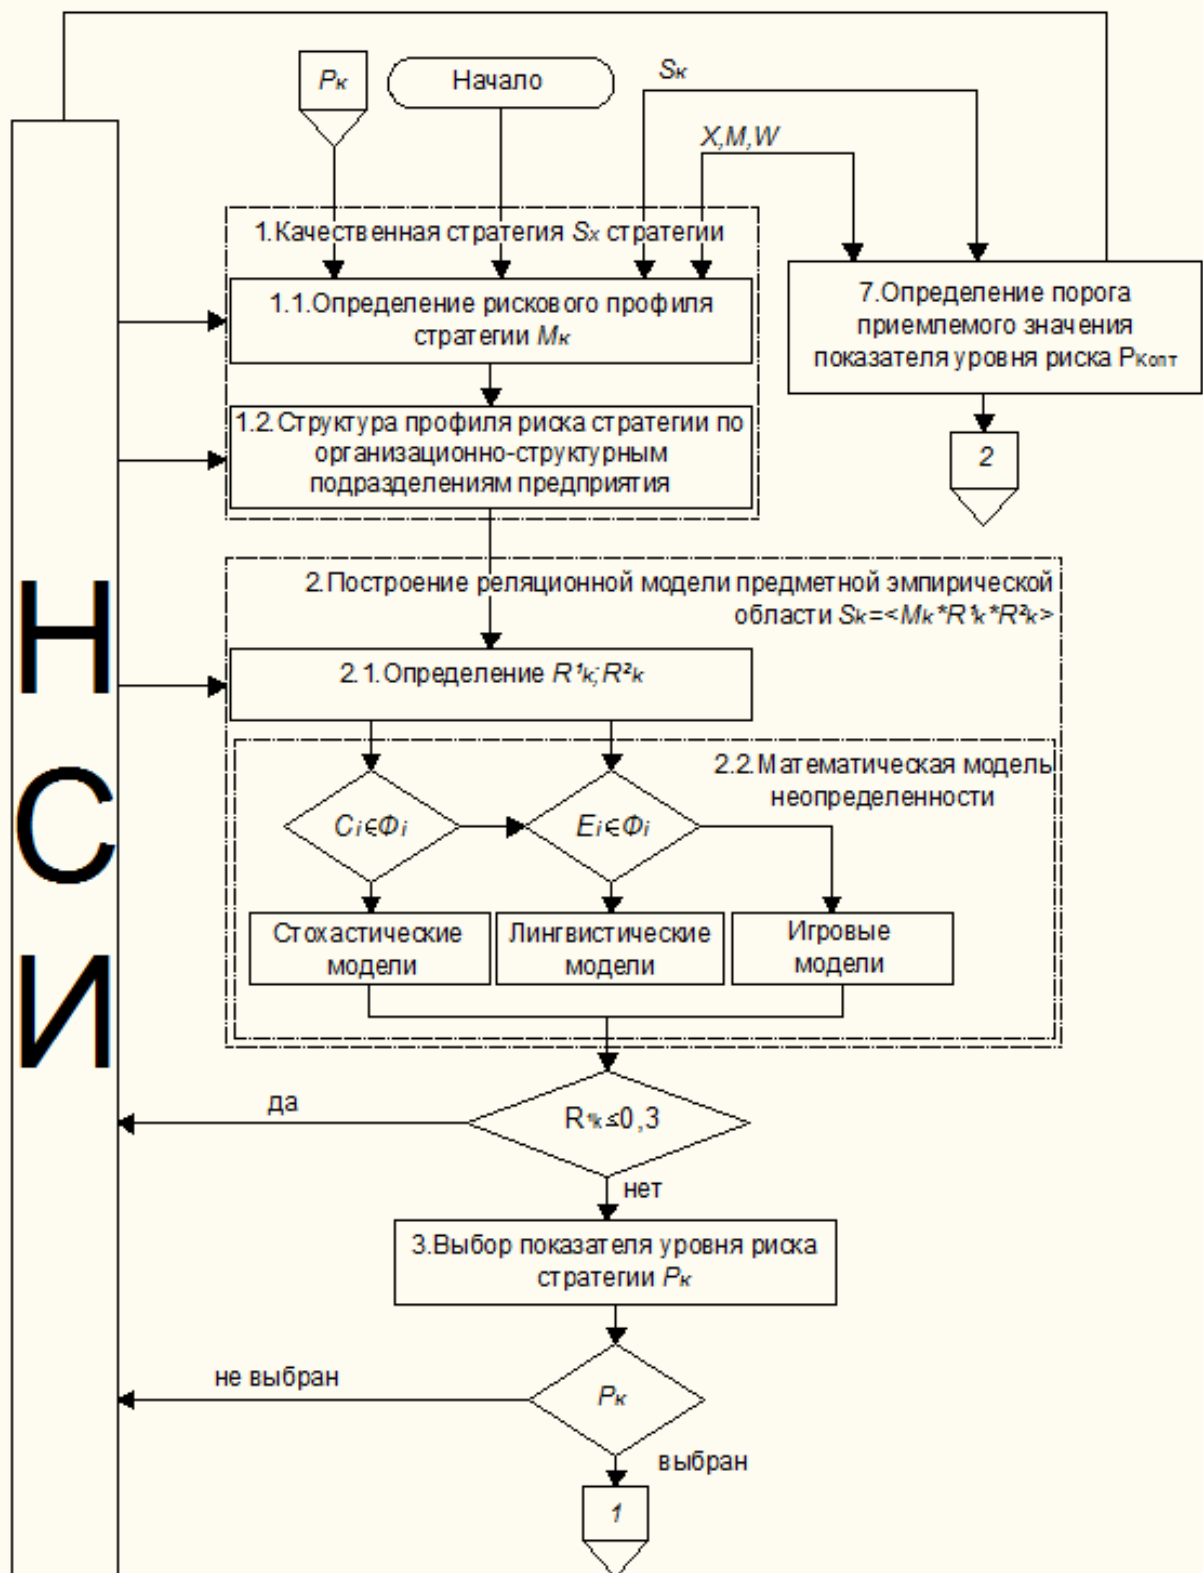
$P_к$

Начало

$S_к$

X,M,W

1.Качественная стратегия $S_x$ стратегии

1.1.Определение рискового профиля стратегии $M_к$

1.2.Структура профиля риска стратегии по организационно-структурным подразделениям предприятия

7.Определение порога приемлемого значения показателя уровня риска $P_{Копт}$

2

Н
С
И

2.Построение реляционной модели предметной эмпирической области $S_к$=<$M_к$*$R^1_к$*$R^2_к$>

2.1.Определение $R^1_к$;$R^2_к$

2.2.Математическая модель неопределенности

$C_i \in Ф_i$

$E_i \in Ф_i$

Стохастические модели

Лингвистические модели

Игровые модели

да

$R^1_к \leq 0,3$

нет

3.Выбор показателя уровня риска стратегии $P_к$

не выбран

$P_к$

выбран

1